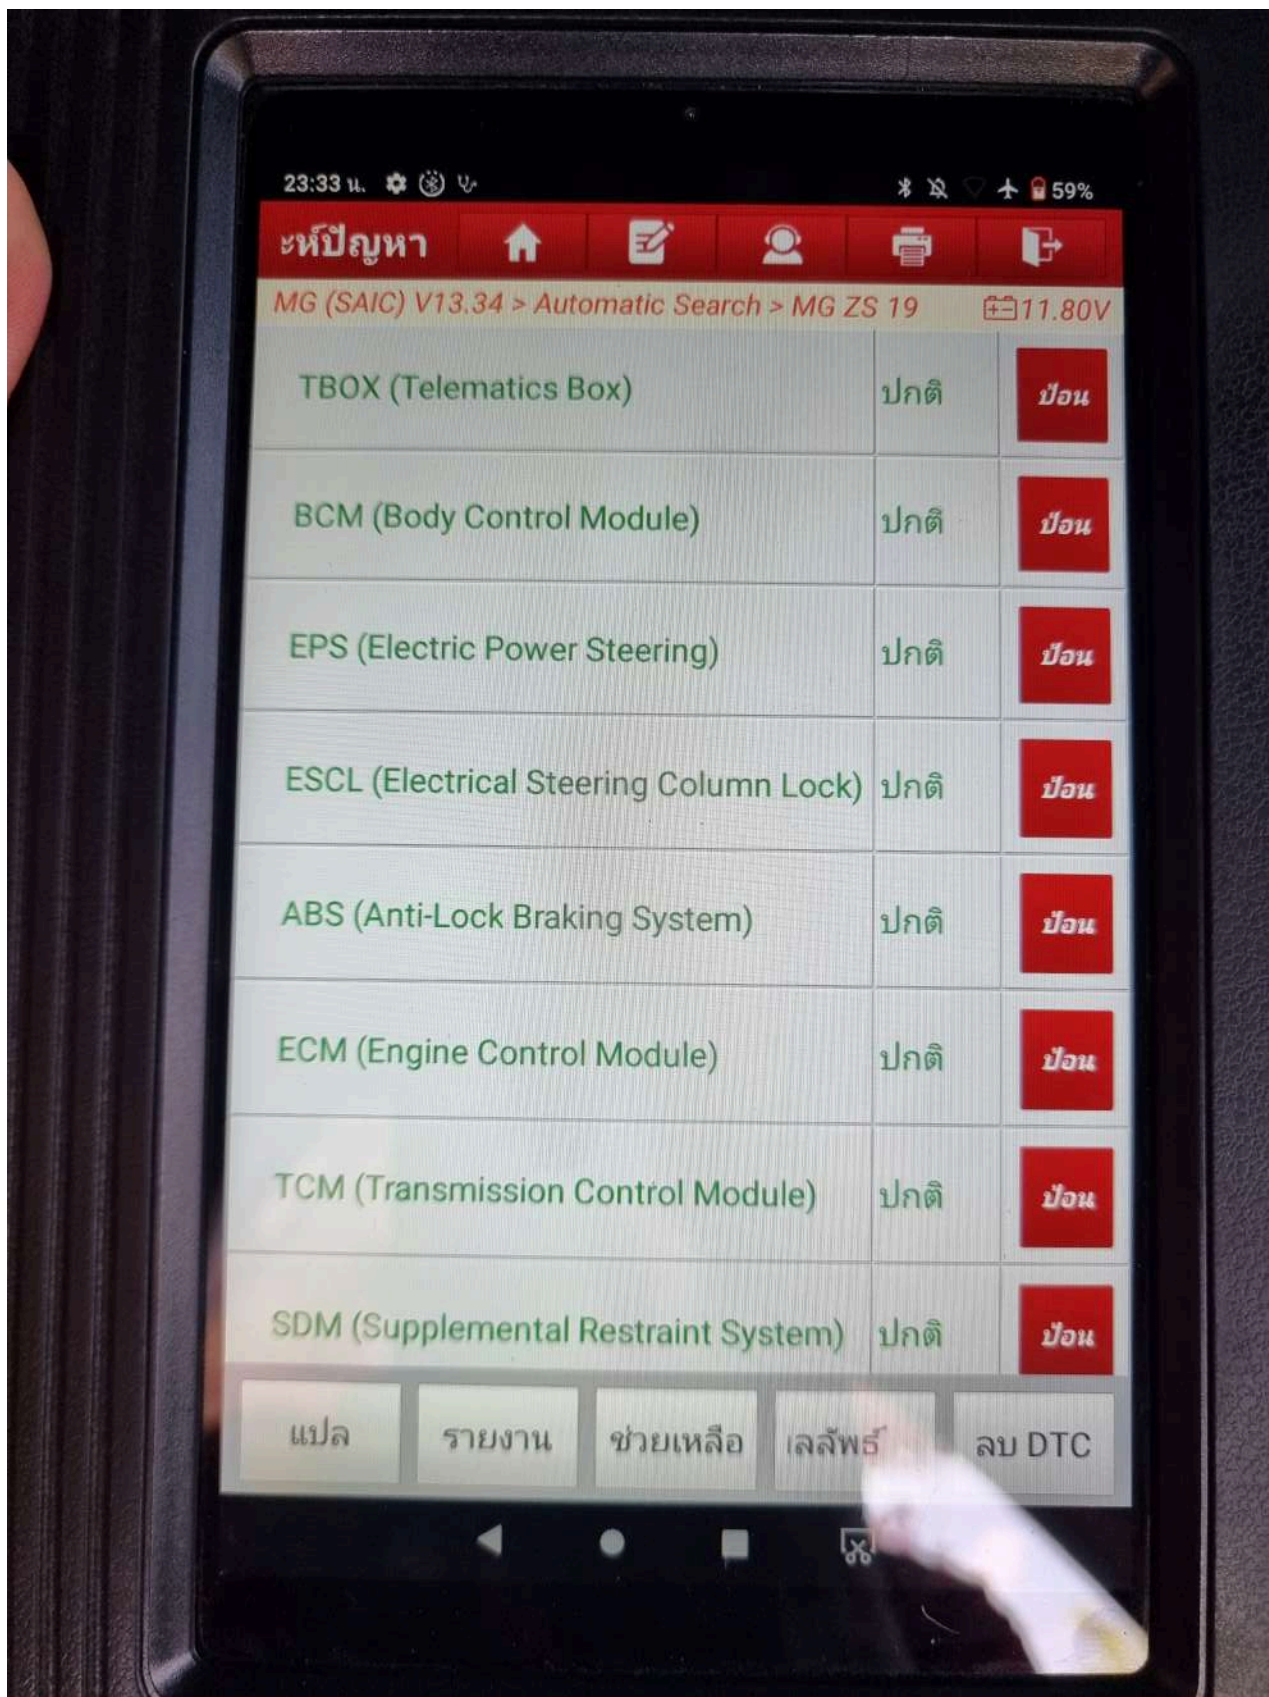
23:33 น.

59%

ะหัปัญหา

MG (SAIC) V13.34 > Automatic Search > MG ZS 19

11.80V

| | | |
|---|---|---|
| TBOX (Telematics Box) | ปกติ | ป้อน |
| BCM (Body Control Module) | ปกติ | ป้อน |
| EPS (Electric Power Steering) | ปกติ | ป้อน |
| ESCL (Electrical Steering Column Lock) | ปกติ | ป้อน |
| ABS (Anti-Lock Braking System) | ปกติ | ป้อน |
| ECM (Engine Control Module) | ปกติ | ป้อน |
| TCM (Transmission Control Module) | ปกติ | ป้อน |
| SDM (Supplemental Restraint System) | ปกติ | ป้อน |

แปล
รายงาน
ช่วยเหลือ
เลลัพธ์
ลบ DTC